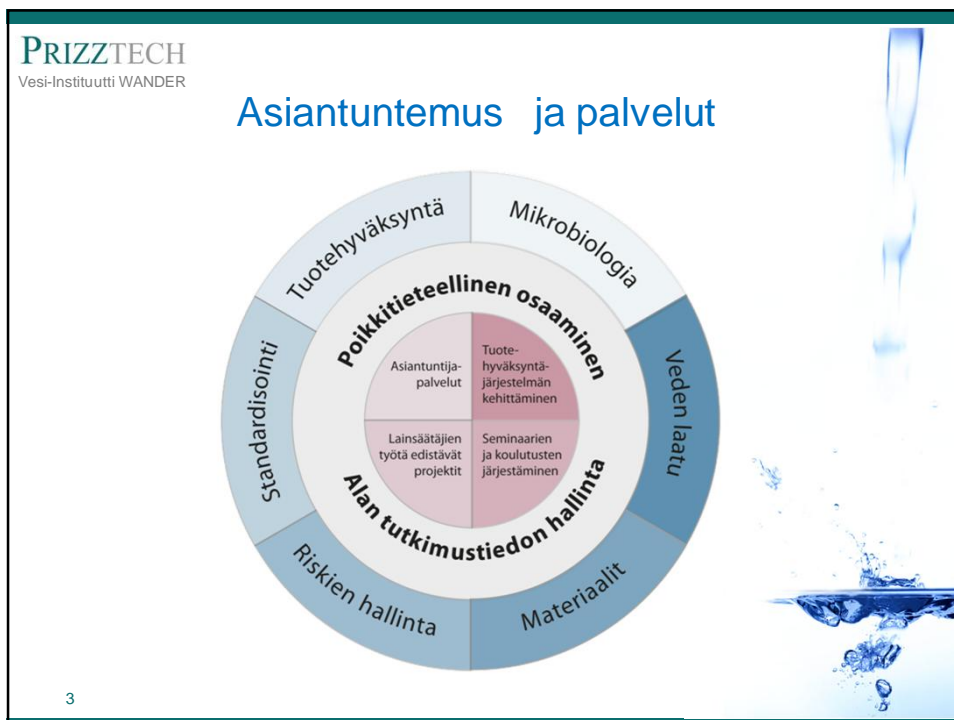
PRIZZTECH
Vesi-Instituutti WANDER

Asiantuntemus ja palvelut

Tuotehyväksyntä

Mikrobiologia

Veden laatu

Materiaalit

Riskien hallinta

Standardisointi

Poikkitieteellinen osaaminen

Alan tutkimustiedon hallinta

Asiantuntijapalvelut

Tuotehyväksyntäjärjestelmän kehittäminen

Lainsäätäjien työtä edistävät projektit

Seminaarien ja koulutusten järjestäminen

3